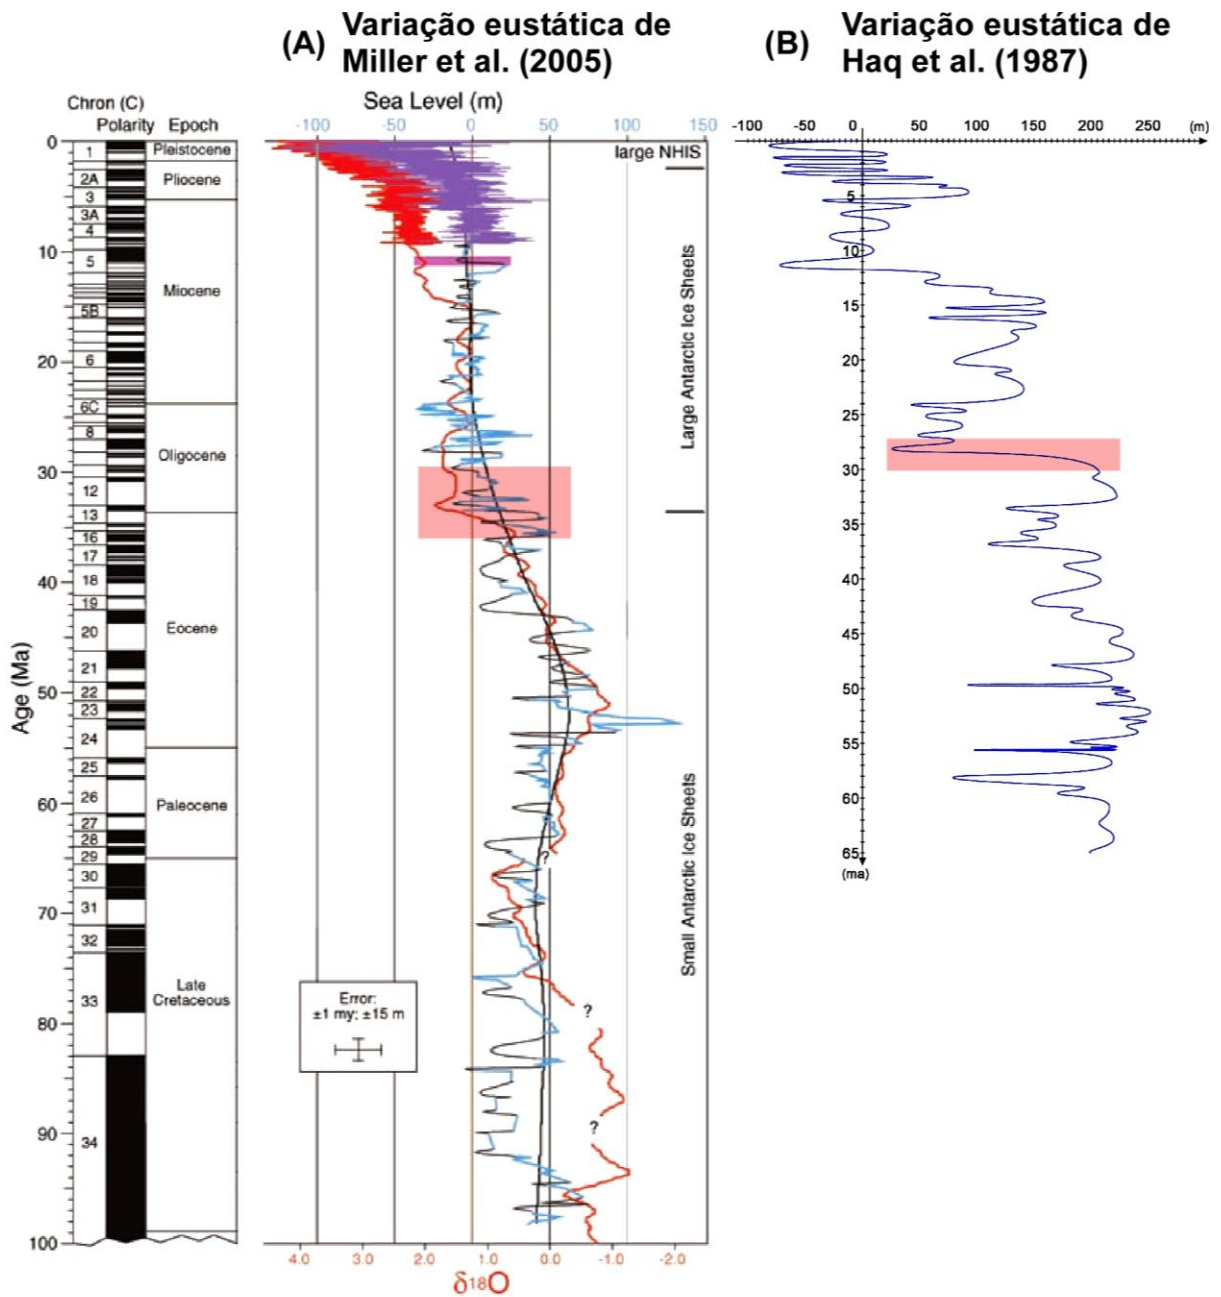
(A) Variação eustática de Miller et al. (2005)

(B) Variação eustática de Haq et al. (1987)

Chron (C)
Polarity
Epoch

Sea Level (m)
-100 -50 0 50 100 150

large NHIS

0
10
20
30
40
50
60
70
80
90
100

Age (Ma)

1
2A
3
3A
4
5
5B
6
6C
8
12
13
16
17
18
19
20
21
22
23
24
25
26
27
28
29
30
31
32
33
34

Pleistocene
Pliocene
Miocene
Oligocene
Eocene
Paleocene
Late Cretaceous

Large Antarctic Ice Sheets
Small Antarctic Ice Sheets

Error: ±1 my: ±15 m

?
?
?

4.0 3.0 2.0 1.0 0.0 -1.0 -2.0
$\delta^{18}O$

-100 -50 0 50 100 150 200 250 (m)

5
10
15
20
25
30
35
40
45
50
55
60
65
(ma)